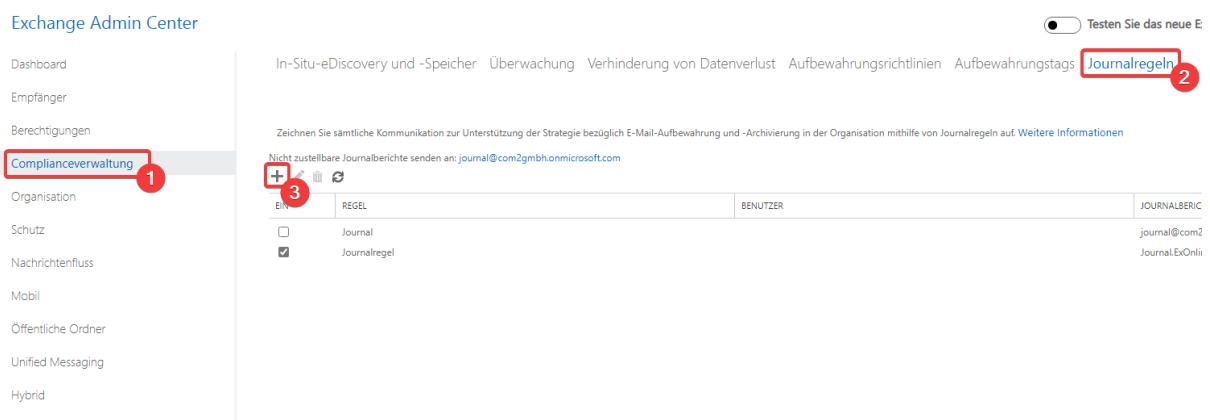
Exchange Admin Center

Testen Sie das neue E

Dashboard
Empfänger
Berechtigungen
Complianceverwaltung
1
Organisation
Schutz
Nachrichtenfluss
Mobil
Öffentliche Ordner
Unified Messaging
Hybrid

In-Situ-eDiscovery und -Speicher Überwachung Verhinderung von Datenverlust Aufbewahrungsrichtlinien Aufbewahrungstags Journalregeln
2

Zeichnen Sie sämtliche Kommunikation zur Unterstützung der Strategie bezüglich E-Mail-Aufbewahrung und -Archivierung in der Organisation mithilfe von Journalregeln auf. Weitere Informationen

Nicht zustellbare Journalberichte senden an: journal@com2gmbh.onmicrosoft.com

+
3

| EIN | REGEL | BENUTZER | JOURNALBERIC |
|---|---|---|---|
| ☐ | Journal | | journal@com2 |
| ☑ | Journalregel | | Journal.ExOnli |